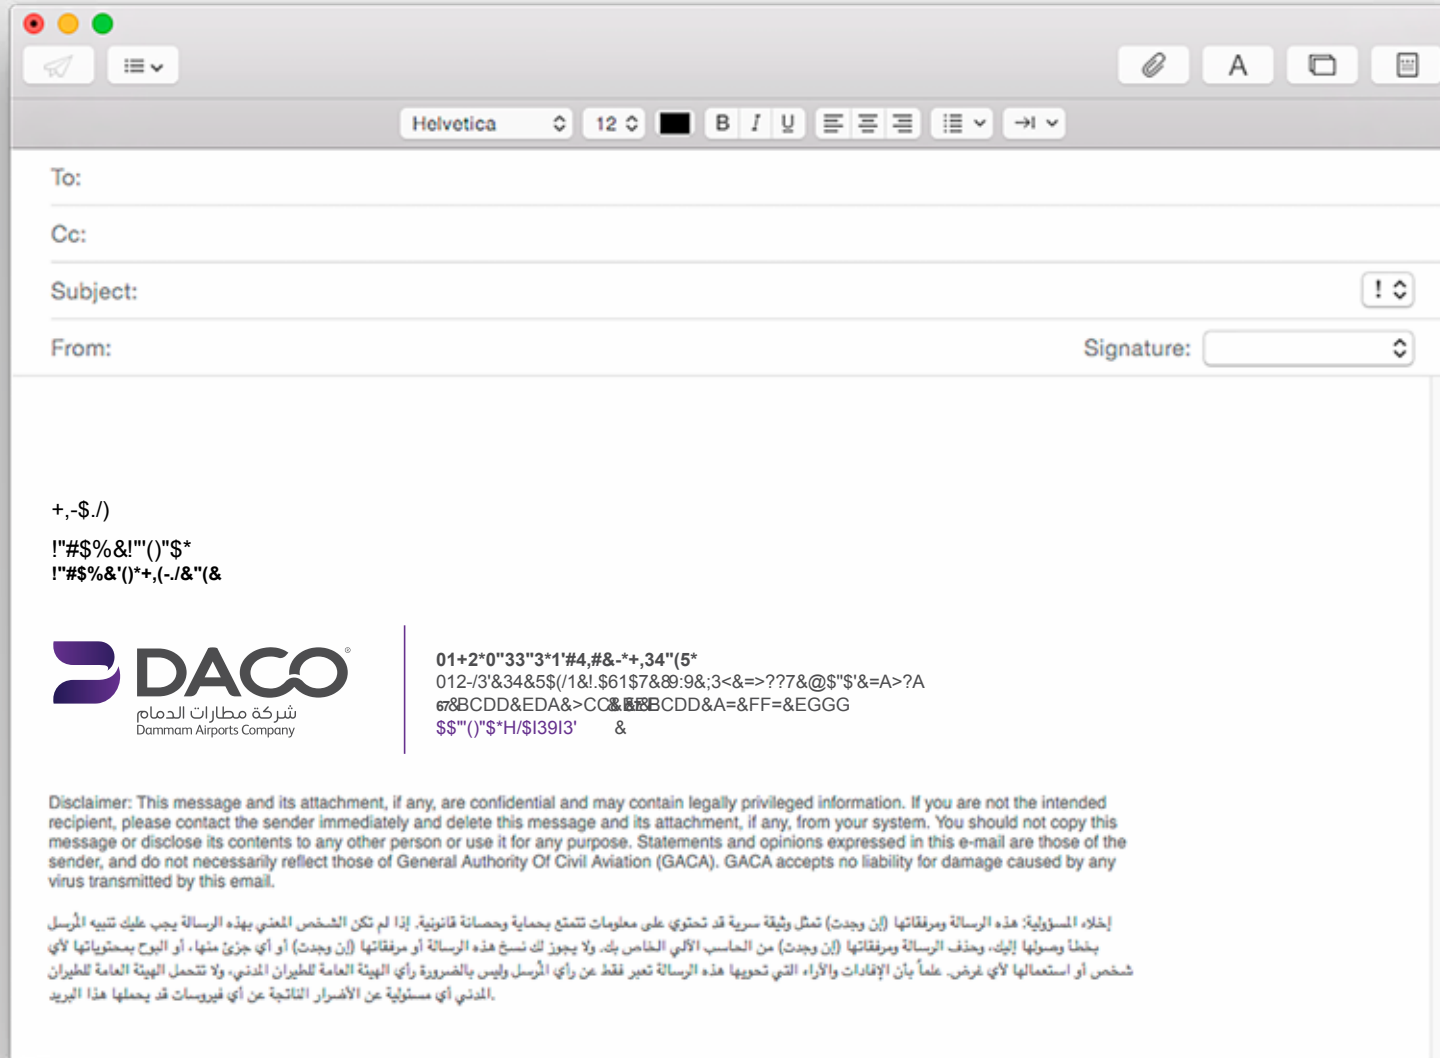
Helvetica 12 B I U

To:

Cc:

Subject: !

From: Signature:

+,-$./)

!"#$%&!'"()"$*
!"#$%&'()*+,(-./&"(&

DACO®
شركة مطارات الدمام
Dammam Airports Company

01+2*0"33"3*1'#4,#&-*+,34"(5*
012-/3'&34&5$(/1&!.$61$7&89:9&;3<&=>??7&@$"$'&=A>?A
67&BCDD&EDA&>CC&&BCDD&A=&FF=&EGGG
$$"'()"$*H/$I39I3' &

Disclaimer: This message and its attachment, if any, are confidential and may contain legally privileged information. If you are not the intended recipient, please contact the sender immediately and delete this message and its attachment, if any, from your system. You should not copy this message or disclose its contents to any other person or use it for any purpose. Statements and opinions expressed in this e-mail are those of the sender, and do not necessarily reflect those of General Authority Of Civil Aviation (GACA). GACA accepts no liability for damage caused by any virus transmitted by this email.

إخلاء المسؤولية: هذه الرسالة ومرفقاتها (إن وجدت) تمثل وثيقة سرية قد تحتوي على معلومات تتمتع بحماية وحصانة قانونية. إذا لم تكن الشخص المعني بهذه الرسالة يجب عليك تنبيه المُرسل بخطأ وصولها إليك، وحذف الرسالة ومرفقاتها (إن وجدت) من الحاسب الآلي الخاص بك. ولا يجوز لك نسخ هذه الرسالة أو مرفقاتها (إن وجدت) أو أي جزئ منها، أو البوح بمحتوياتها لأي شخص أو استعمالها لأي غرض. علماً بأن الإفادات والآراء التي تحتويها هذه الرسالة تعبر فقط عن رأي المُرسل وليس بالضرورة رأي الهيئة العامة للطيران المدني، ولا تتحمل الهيئة العامة للطيران المدني أي مسئولية عن الأضرار الناتجة عن أي فيروسات قد يحملها هذا البريد.